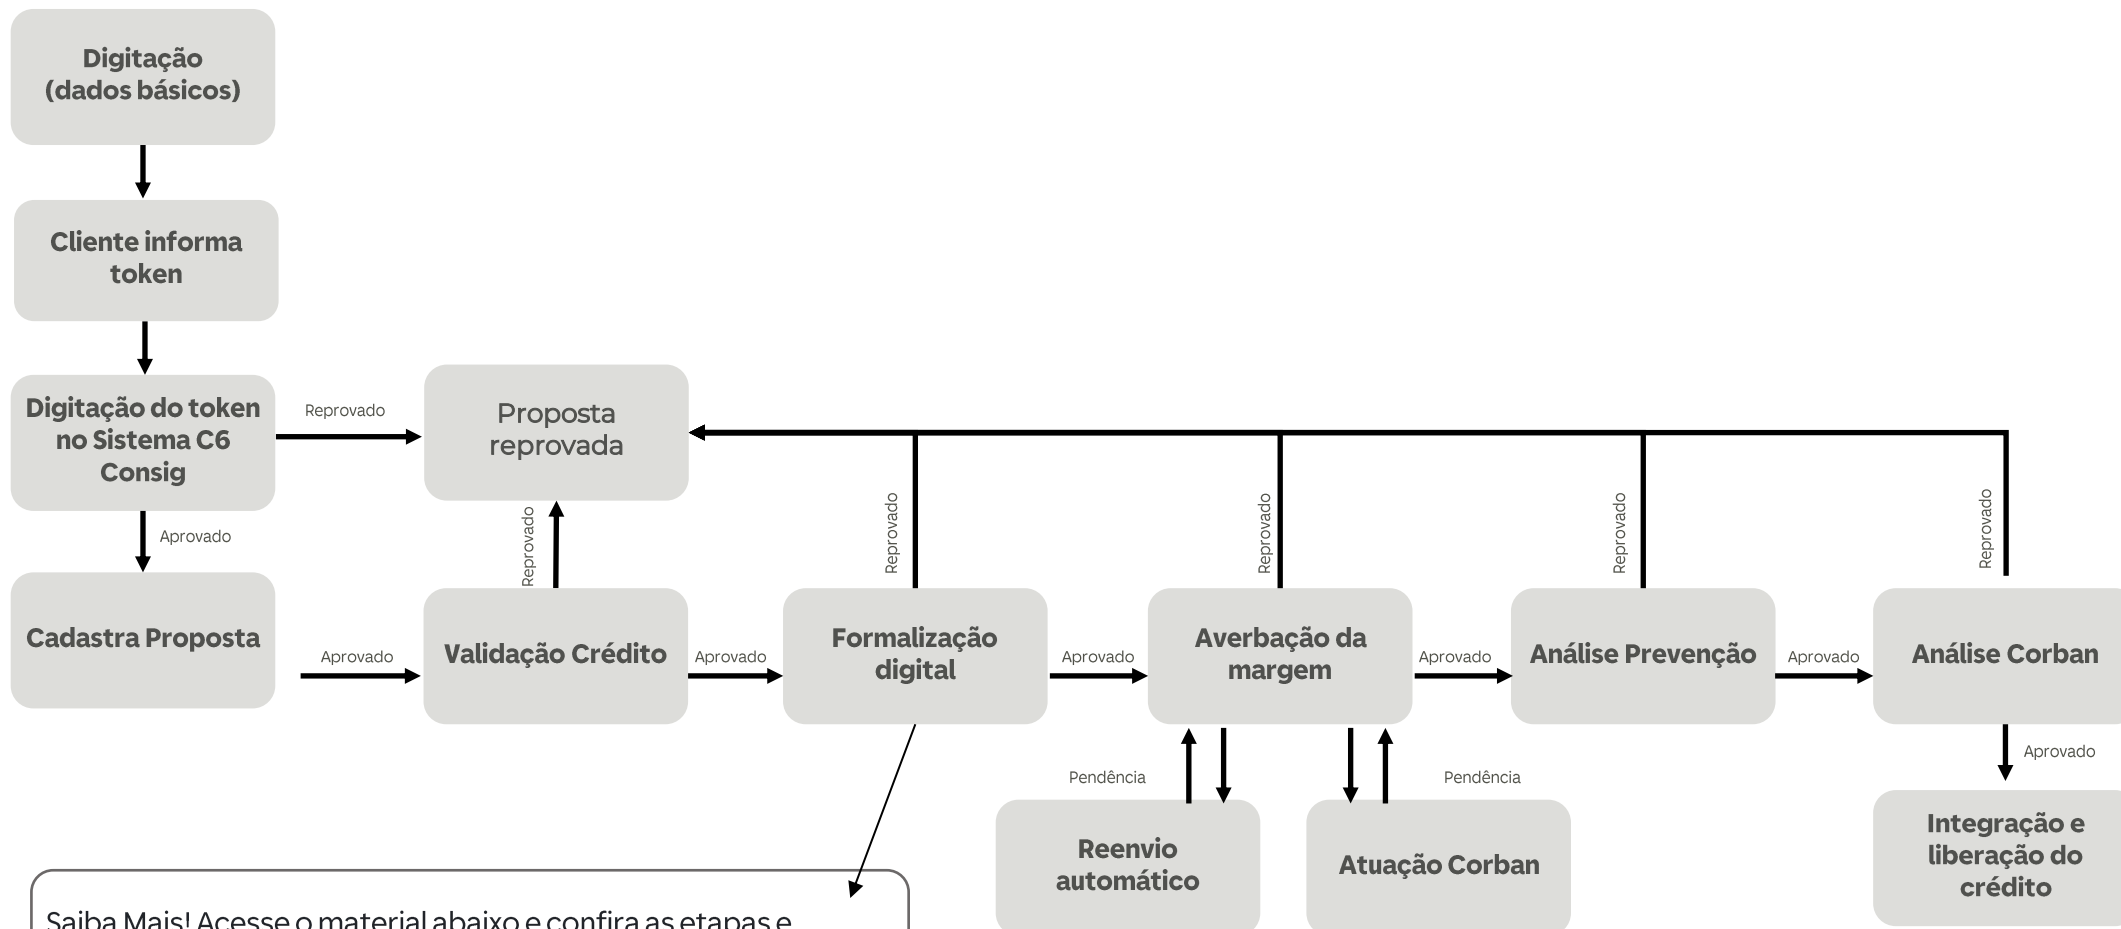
Digitação (dados básicos)

Cliente informa token

Digitação do token no Sistema C6 Consig

Reprovado

Proposta reprovada

Aprovado

Cadastra Proposta

Aprovado

Validação Crédito

Reprovado

Aprovado

Formalização digital

Reprovado

Aprovado

Averbação da margem

Reprovado

Aprovado

Análise Prevenção

Reprovado

Aprovado

Análise Corban

Reprovado

Aprovado

Pendência

Reenvio automático

Atuação Corban

Pendência

Integração e liberação do crédito

Saiba Mais! Acesse o material abaixo e confira as etapas e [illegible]